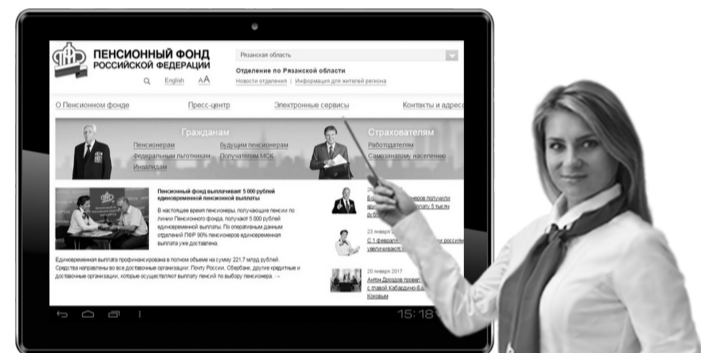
ПЕНСИОННЫЙ ФОНД РОССИЙСКОЙ ФЕДЕРАЦИИ

English AA

Рязанская область

Отделение по Рязанской области

Новости отделения | Информация для жителей региона

О Пенсионном фонде Пресс-центр Электронные сервисы Контакты и адрес

Гражданам

Пенсионерам Будущим пенсионерам

Федеральным льготникам Получателям МСК

Инвалидам

Страхователям

Работодателям

Самозанятому населению

Пенсионный фонд выплачивает 5 000 рублей единовременной пенсионной выплаты

В настоящее время пенсионеры, получающие пенсию по линии Пенсионного фонда, получают 5 000 рублей единовременной выплаты. По оперативным данным отделений ПФР 90% пенсионеров единовременная выплата уже доставлена.

Единовременная выплата профинансирована в полном объеме на сумму 221,7 млрд рублей. Средства направлены во все доставочные организации: Почту России, Сбербанк, другие кредитные и доставочные организации, которые осуществляют выплату пенсий по выбору пенсионера. →

23 января 2017

20 января 2017

Антон Дроздов принял участие ... с главой Кабардино-Балкарии ... Коковым

15:18